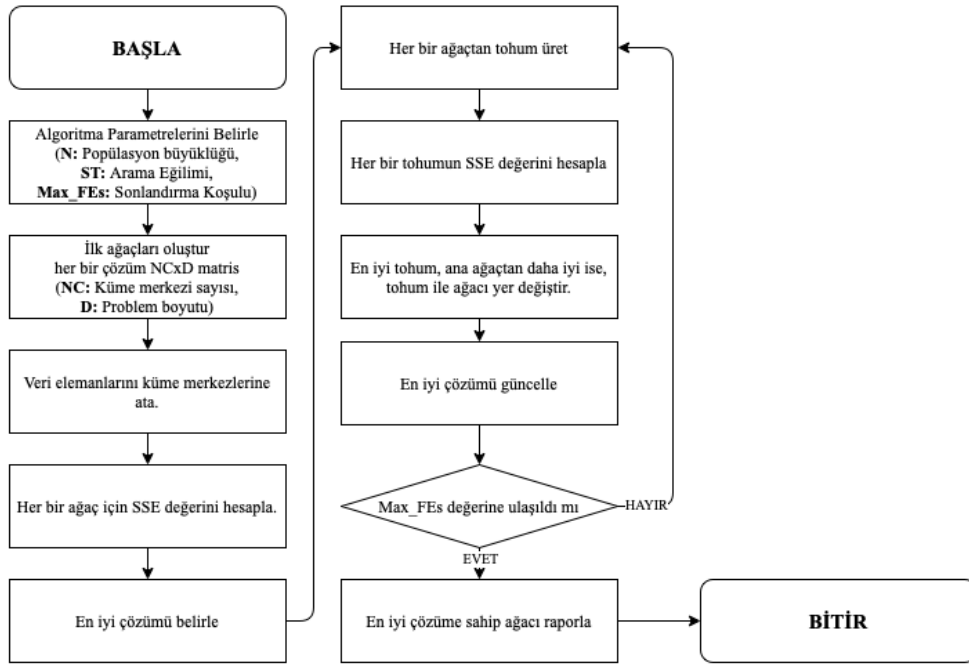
BAŞLA

Algoritma Parametrelerini Belirle
(**N:** Popülasyon büyüklüğü,
**ST:** Arama Eğilimi,
**Max_FEs:** Sonlandırma Koşulu)

İlk ağaçları oluştur
her bir çözüm NCxD matris
(**NC:** Küme merkezi sayısı,
**D:** Problem boyutu)

Veri elemanlarını küme merkezlerine ata.

Her bir ağaç için SSE değerini hesapla.

En iyi çözümü belirle

Her bir ağaçtan tohum üret

Her bir tohumun SSE değerini hesapla

En iyi tohum, ana ağaçtan daha iyi ise, tohum ile ağacı yer değiştir.

En iyi çözümü güncelle

Max_FEs değerine ulaşıldı mı

HAYIR

EVET

En iyi çözüme sahip ağacı raporla

BİTİR